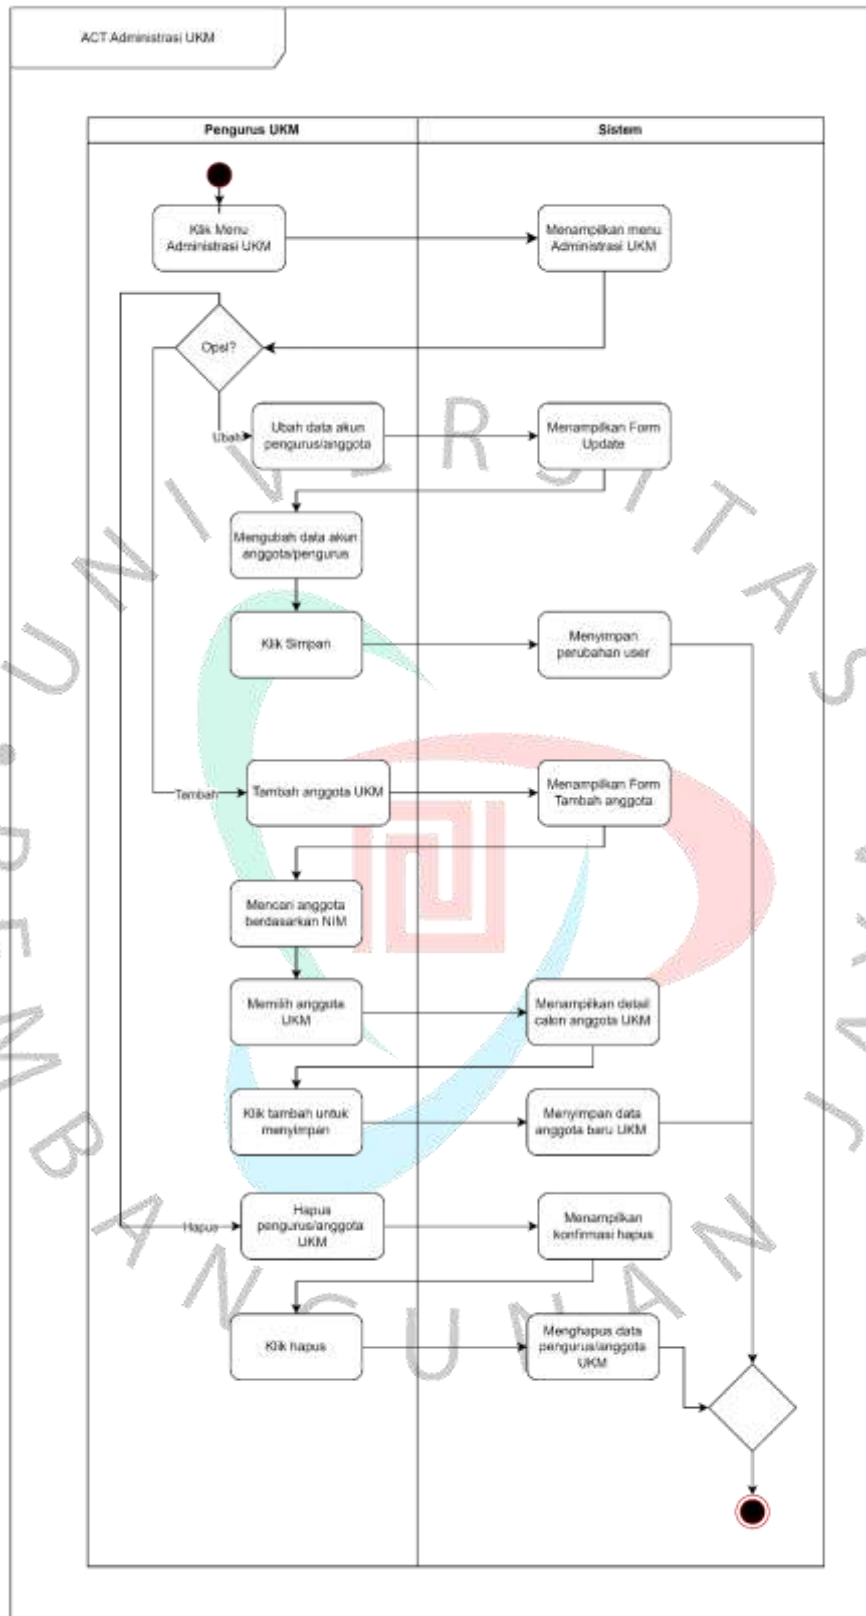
ACT Administrasi UKM

Pengurus UKM

Sistem

Klik Menu Administrasi UKM

Menampilkan menu Administrasi UKM

Opsi?

Ubah

Ubah data akun pengurus/anggota

Menampilkan Form Update

Mengubah data akun anggota/pengurus

Klik Simpan

Menyimpan perubahan user

Tambah

Tambah anggota UKM

Menampilkan Form Tambah anggota

Mencari anggota berdasarkan NIM

Memilih anggota UKM

Menampilkan detail calon anggota UKM

Klik tambah untuk menyimpan

Menyimpan data anggota baru UKM

Hapus

Hapus pengurus/anggota UKM

Menampilkan konfirmasi hapus

Klik hapus

Menghapus data pengurus/anggota UKM

UNIVERSITAS PEMBANGUNAN JAYA